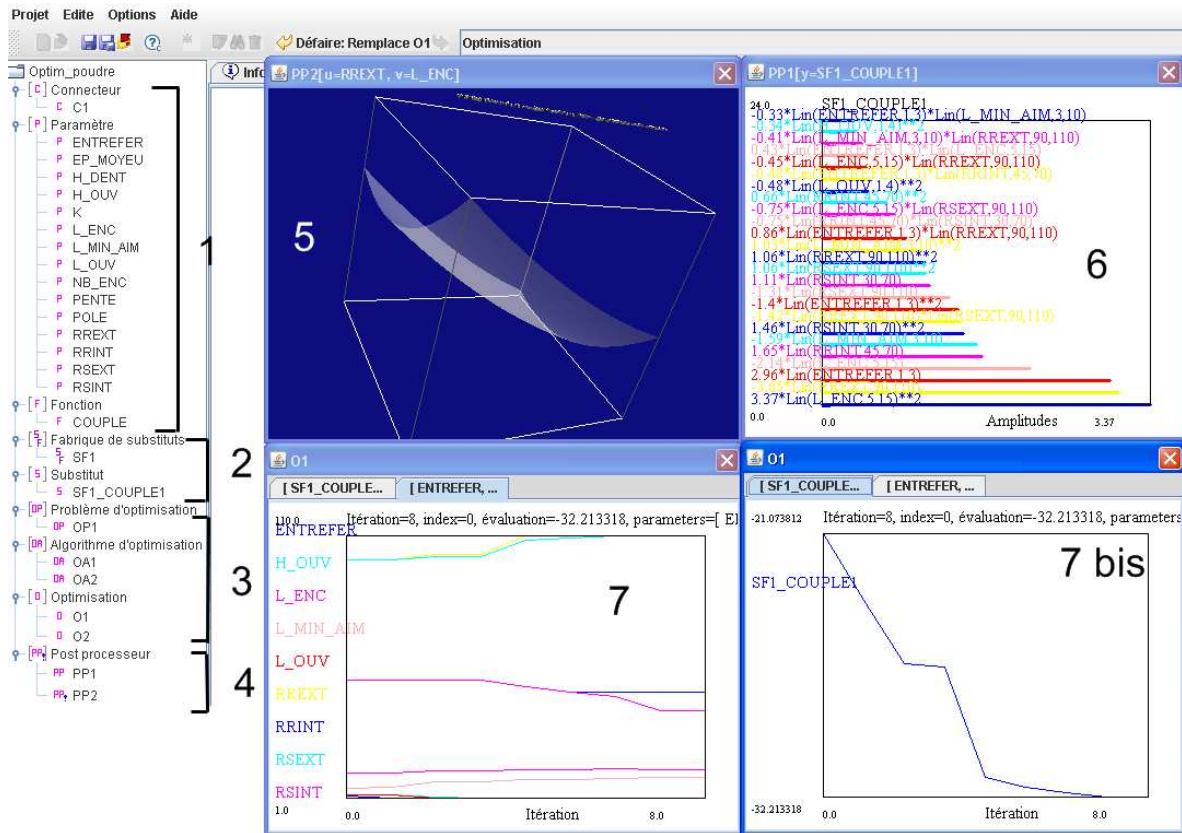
Projet Edite Options Aide

Défaire: Remplace O1 Optimisation

Optim_poudre
[C] Connecteur
C C1
[P] Paramètre
P ENTREFER
P EP_MOYEU
P H_DENT
P H_OUV
P K
P L_ENC
P L_MIN_AIM
P L_OUV
P NB_ENC
P PENTE
P POLE
P RREXT
P RRINT
P RSEXT
P RSINT
[F] Fonction
F COUPLE
Fabrique de substituts
SF1
[S] Substitut
S SF1_COUPLE1
[OP] Problème d'optimisation
OP OP1
[OA] Algorithme d'optimisation
OA OA1
OA OA2
[O] Optimisation
O O1
O O2
[PP] Post processeur
PP PP1
PP PP2

1
2
3
4

Info

PP2[u=RREXT, v=L_ENC]

5

PP1[y=SF1_COUPLE1]

24.0
SF1_COUPLE1
-0.33*Lin(ENTREFER,1,3)*Lin(L_MIN_AIM,3,10)
-0.34*Lin(H_OUV,1,4)**2
-0.41*Lin(L_MIN_AIM,3,10)*Lin(RREXT,90,110)
0.43*Lin(ENTREFER,1,3)*Lin(L_ENC,5,15)
-0.45*Lin(L_ENC,5,15)*Lin(RREXT,90,110)
0.46*Lin(ENTREFER,1,3)*Lin(RRINT,45,70)
-0.48*Lin(L_OUV,1,4)**2
0.66*Lin(RRINT,45,70)**2
-0.75*Lin(L_ENC,5,15)*Lin(RSEXT,90,110)
-0.75*Lin(RRINT,45,70)*Lin(RSINT,30,70)
0.86*Lin(ENTREFER,1,3)*Lin(RREXT,90,110)
1.03*Lin(L_MIN_AIM,3,10)**2
1.06*Lin(RREXT,90,110)**2
1.06*Lin(RSEXT,90,110)**2
1.11*Lin(RSINT,30,70)
-1.31*Lin(RSEXT,90,110)
-1.4*Lin(ENTREFER,1,3)**2
-1.43*Lin(RREXT,90,110)*Lin(RSEXT,90,110)
1.46*Lin(RSINT,30,70)**2
-1.59*Lin(L_MIN_AIM,3,10)
1.65*Lin(RRINT,45,70)
-2.14*Lin(L_ENC,5,15)
2.96*Lin(ENTREFER,1,3)
-3.05*Lin(RSEXT,90,110)
3.37*Lin(L_ENC,5,15)**2
0.0 0.0 Amplitudes 3.37

6

O1
[ SF1_COUPLE... [ ENTREFER, ...
110.0 Itération=8, index=0, évaluation=-32.213318, parameters=[ EI
ENTREFER
H_OUV
L_ENC
L_MIN_AIM
L_OUV
RREXT
RRINT
RSEXT
RSINT
1.0 0.0 Itération 8.0

7

O1
[ SF1_COUPLE... [ ENTREFER, ...
-21.073812 Itération=8, index=0, évaluation=-32.213318, parameters
SF1_COUPLE1
7 bis
-32.213318 0.0 Itération 8.0